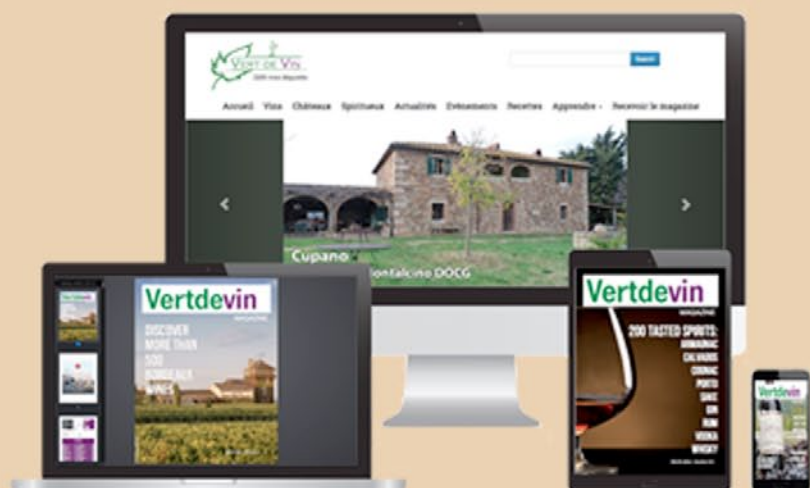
VERT DE VIN
100% vins étiquettes

Search

Accueil Vins Châteaux Spiritueux Actualités Evénements Recettes Apprendre Recevoir le magazine

Cupano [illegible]ontalcino DOCG

Vertdevin
MAGAZINE
DISCOVER MORE THAN 500 BORDEAUX WINES

Vertdevin
MAGAZINE
200 TASTED SPIRITS:
ARMAGNAC
CALVADOS
COGNAC
PORTO
SAKE
GIN
RUM
VODKA
WHISKY

Vertdevin